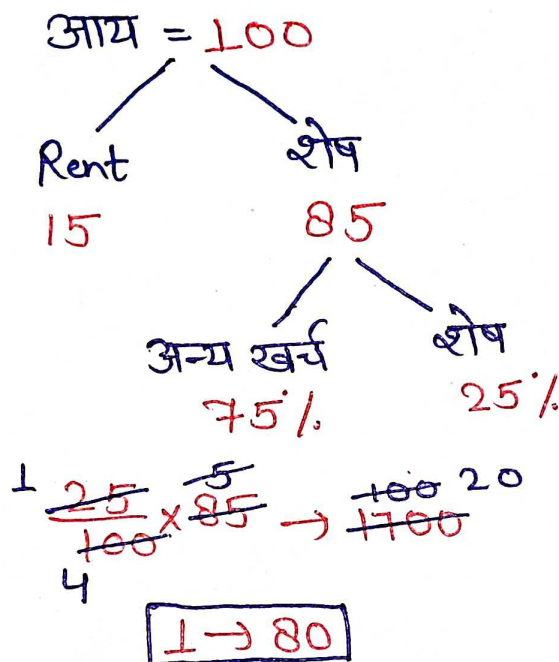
आय = 100

Rent
15

शेष
85

अन्य खर्च
75%

शेष
25%

$\frac{\overset{1}{\cancel{25}}}{\underset{4}{\cancel{100}}} \times \overset{5}{\cancel{85}} \rightarrow \frac{\cancel{100}}{\cancel{1700}}$ 20

1 → 80